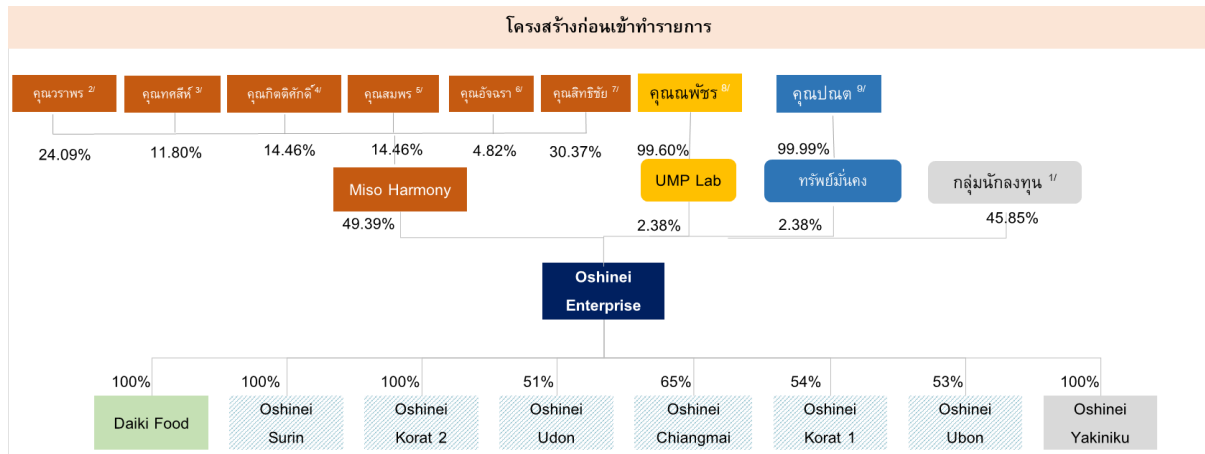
โครงสร้างก่อนเข้าทำรายการ

คุณวราพร $^{2/}$

คุณทศสีห์ $^{3/}$

คุณกิตติศักดิ์ $^{4/}$

คุณสมพร $^{5/}$

คุณอัจฉรา $^{6/}$

คุณสิทธิชัย $^{7/}$

คุณณพัชร $^{8/}$

คุณปณต $^{9/}$

24.09%

11.80%

14.46%

14.46%

4.82%

30.37%

99.60%

99.99%

Miso Harmony

UMP Lab

ทรัพย์มั่นคง

กลุ่มนักลงทุน $^{1/}$

49.39%

2.38%

2.38%

45.85%

Oshinei Enterprise

100%

100%

100%

51%

65%

54%

53%

100%

Daiki Food

Oshinei Surin

Oshinei Korat 2

Oshinei Udon

Oshinei Chiangmai

Oshinei Korat 1

Oshinei Ubon

Oshinei Yakiniku